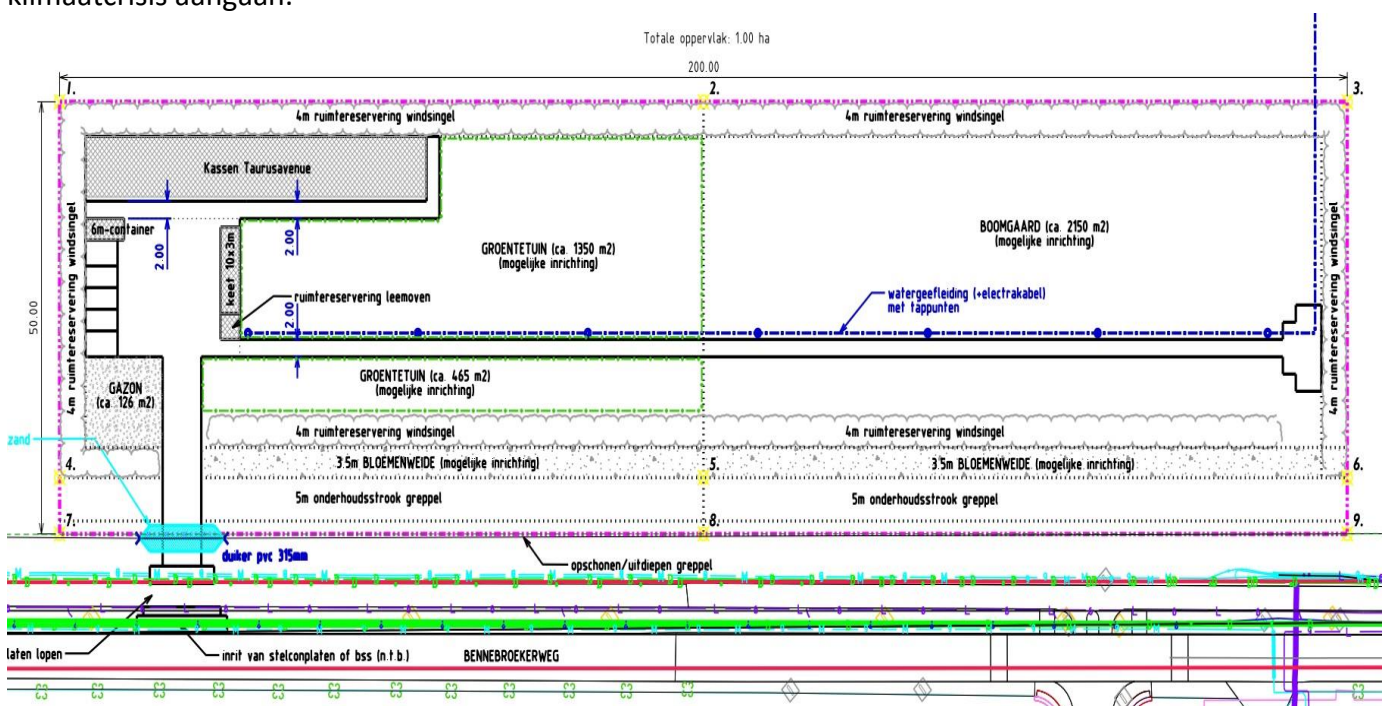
klimaatcrisis aangaan.

Totale oppervlak: 1.00 ha

200.00

1.

2.

3.

4m ruimtereservering windsingel

4m ruimtereservering windsingel

Kassen Taurusavenue

6m-container

2.00

2.00

keet 10x3m

GROENTETUIN (ca. 1350 m2)
(mogelijke inrichting)

BOOMGAARD (ca. 2150 m2)
(mogelijke inrichting)

4m ruimtereservering windsingel

4m ruimtereservering windsingel

50.00

ruimtereservering leemoven

2.00

watergeefleiding (+electrakabel)
met tappunten

GAZON
(ca. 126 m2)

GROENTETUIN (ca. 465 m2)
(mogelijke inrichting)

zand

4m ruimtereservering windsingel

4m ruimtereservering windsingel

4.

3.5m BLOEMENWEIDE (mogelijke inrichting)

5.

3.5m BLOEMENWEIDE (mogelijke inrichting)

6.

5m onderhoudsstrook greppel

5m onderhoudsstrook greppel

7.

8.

9.

duiker pvc 315mm

opschonen/uitdiepen greppel

laten lopen

inrit van stelconplaten of bss (n.t.b.)

BENNEBROEKERWEG